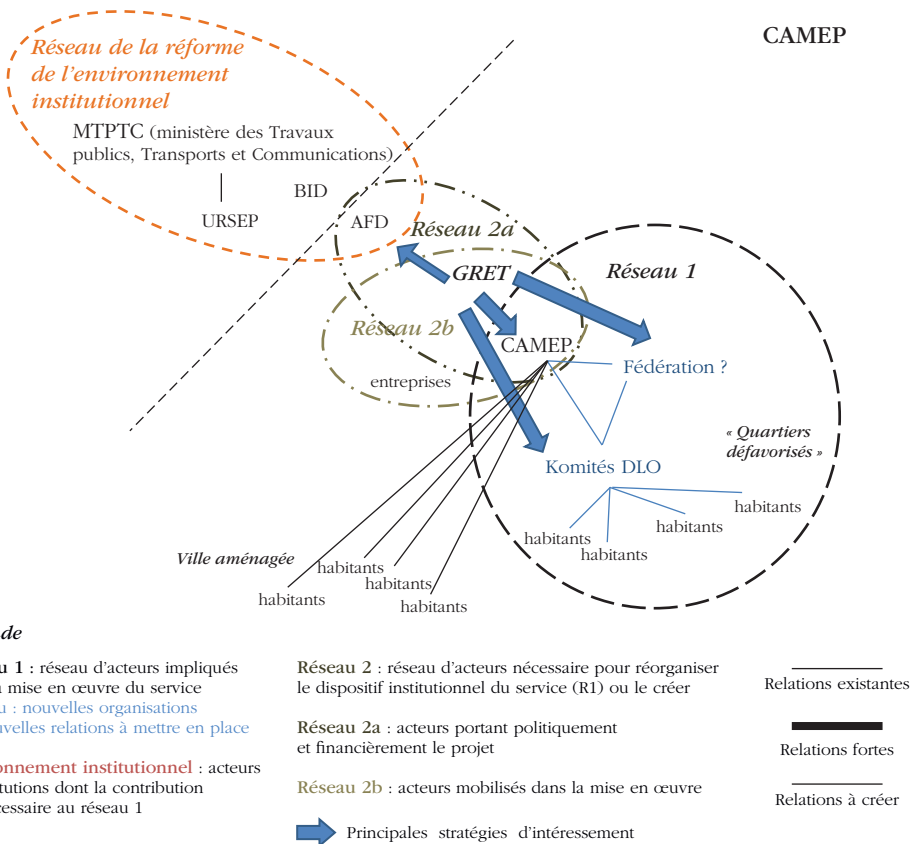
CAMEP

Réseau de la réforme de l'environnement institutionnel

MTPTC (ministère des Travaux publics, Transports et Communications)

URSEP

BID

AFD

Réseau 2a

GRET

Réseau 1

Réseau 2b

CAMEP

Fédération ?

entreprises

« Quartiers défavorisés »

Komités DLO

habitants

habitants

habitants

habitants

habitants

Ville aménagée

habitants

habitants

habitants

habitants

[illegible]de

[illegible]au 1 : réseau d'acteurs impliqués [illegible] mise en œuvre du service
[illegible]u : nouvelles organisations
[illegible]velles relations à mettre en place

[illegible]onnement institutionnel : acteurs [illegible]tutions dont la contribution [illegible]essaire au réseau 1

Réseau 2 : réseau d'acteurs nécessaire pour réorganiser le dispositif institutionnel du service (R1) ou le créer

Réseau 2a : acteurs portant politiquement et financièrement le projet

Réseau 2b : acteurs mobilisés dans la mise en œuvre

Principales stratégies d'intéressement

Relations existantes

Relations fortes

Relations à créer